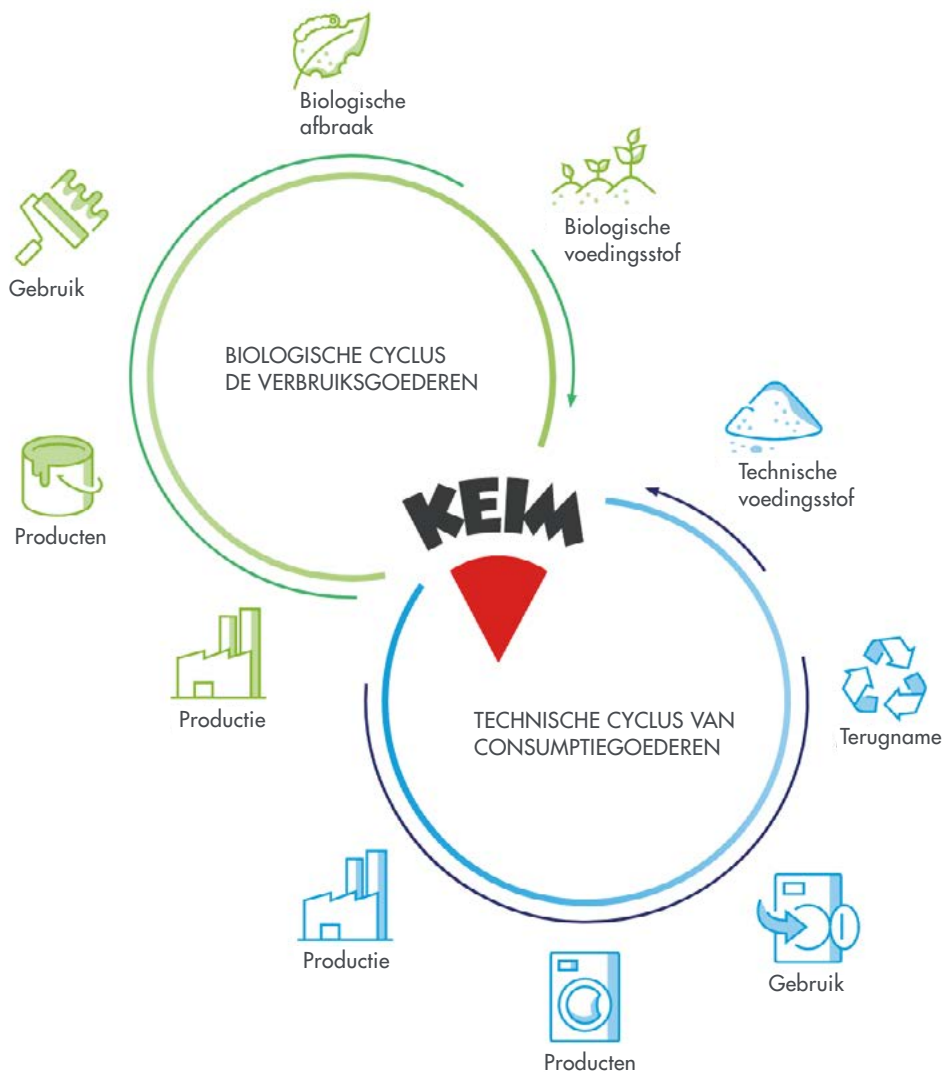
Biologische afbraak

Biologische voedingsstof

Gebruik

BIOLOGISCHE CYCLUS DE VERBRUIKSGOEDEREN

Producten

KEIM

Technische voedingsstof

Productie

TECHNISCHE CYCLUS VAN CONSUMPTIEGOEDEREN

Terugname

Productie

Gebruik

Producten